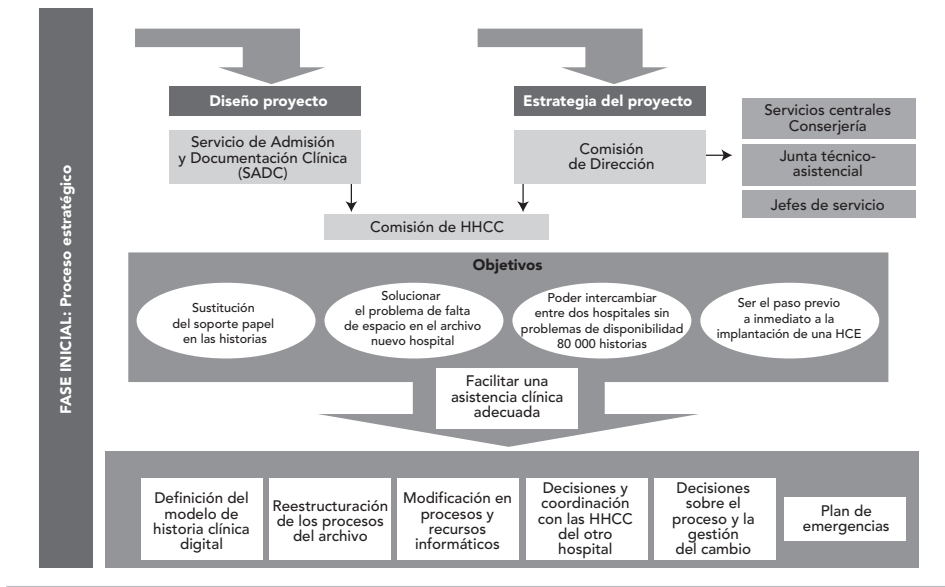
FASE INICIAL: Proceso estratégico

Diseño proyecto

Estrategia del proyecto

Servicio de Admisión y Documentación Clínica (SADC)

Comisión de Dirección

Servicios centrales Conserjería

Junta técnico-asistencial

Jefes de servicio

Comisión de HHCC

Objetivos

Sustitución del soporte papel en las historias

Solucionar el problema de falta de espacio en el archivo nuevo hospital

Poder intercambiar entre dos hospitales sin problemas de disponibilidad 80 000 historias

Ser el paso previo a inmediato a la implantación de una HCE

Facilitar una asistencia clínica adecuada

Definición del modelo de historia clínica digital

Reestructuración de los procesos del archivo

Modificación en procesos y recursos informáticos

Decisiones y coordinación con las HHCC del otro hospital

Decisiones sobre el proceso y la gestión del cambio

Plan de emergencias